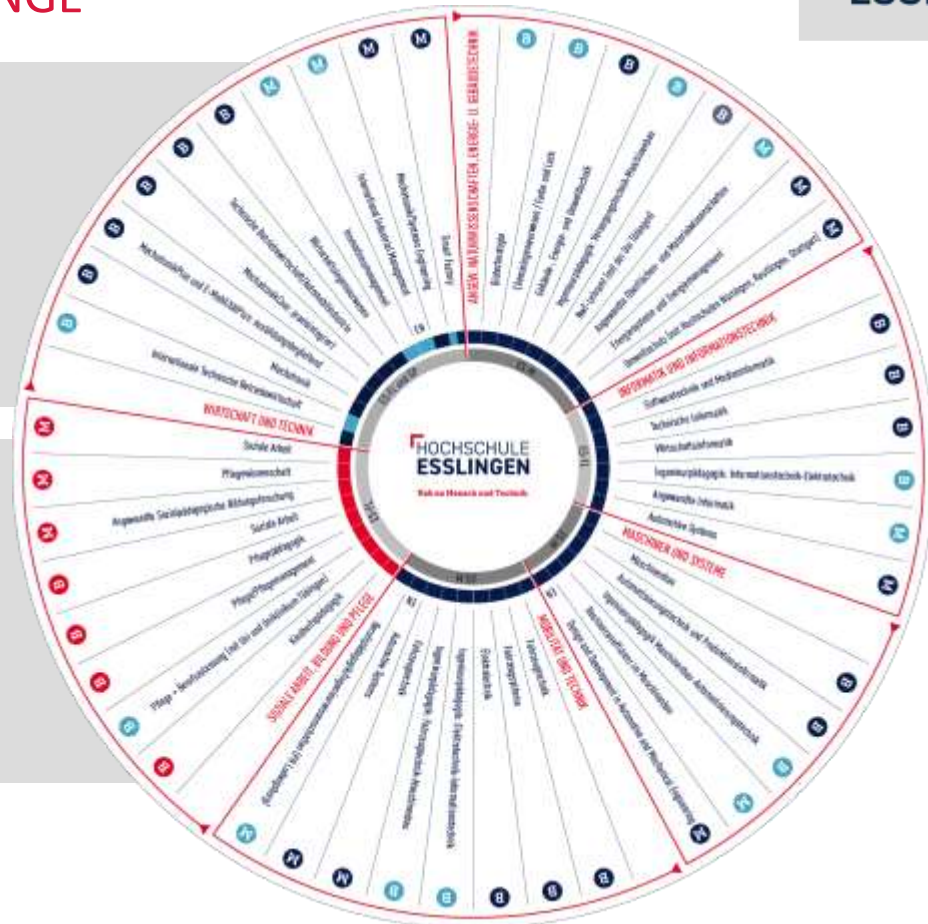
NGE

ESS

HOCHSCHULE ESSLINGEN

Weil es Mensch und Technik

ANGEW. NATURWISSENSCHAFTEN, ENERGIE- U. GEBÄUDETECHNIK

Biotechnologie

Gebäude-, Energie- und Umwelttechnik

Ingenieurpädagogik: Versorgungstechnik-Maschinenbau

Angewandte Oberflächen- und Materialwissenschaften

Energiesysteme und Energiemanagement

Umweltschutz (mit Hochschulen Nürtingen, Reutlingen, Stuttgart)

INFORMATIK UND INFORMATIONSTECHNIK

Softwaretechnik und Medieninformatik

Technische Informatik

Wirtschaftsinformatik

Ingenieurpädagogik: Informationstechnik-Elektrotechnik

Angewandte Informatik

Automotive Systems

MASCHINEN UND SYSTEME

Maschinenbau

Ingenieurpädagogik: Maschinenbau-Automatisierungstechnik

Design und Development in Automotive and Mechanical Engineering

MOBILITÄT UND TECHNIK

Fahrzeugtechnik

Fahrzeugelektronik

Elektrotechnik

SOZIALE ARBEIT, BILDUNG UND PFLEGE

Kindheitspädagogik

Pflegepädagogik

Soziale Arbeit

Angewandte Sozialpädagogische Bildungsforschung

Pflegewissenschaft

Soziale Arbeit

WIRTSCHAFT UND TECHNIK

Internationale Technische Betriebswirtschaft

Mechatronik

Smart Factory

International Industrial Management

B M